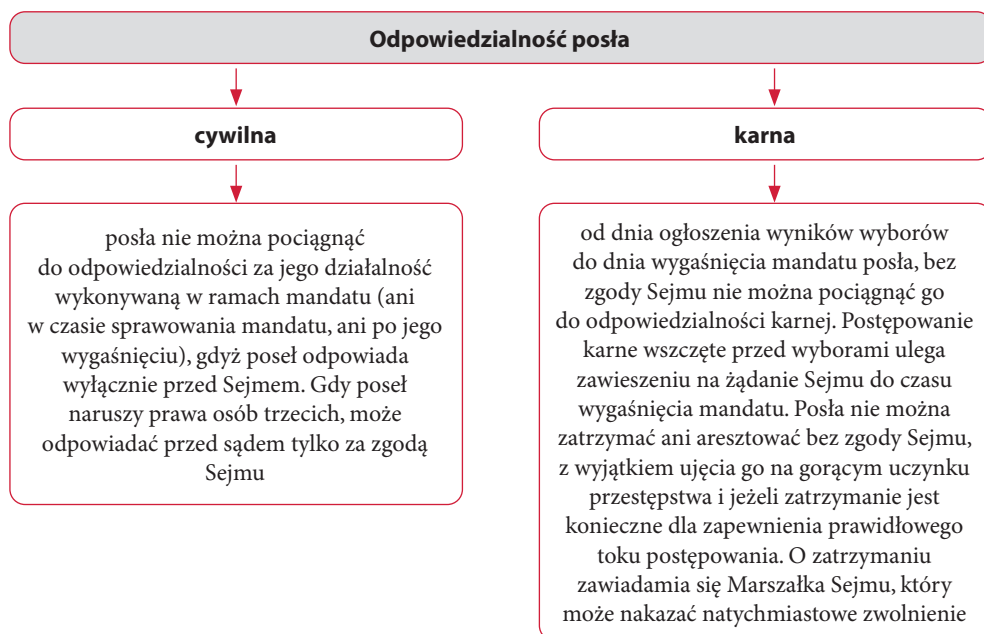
Odpowiedzialność posła

cywilna

posła nie można pociągnąć do odpowiedzialności za jego działalność wykonywaną w ramach mandatu (ani w czasie sprawowania mandatu, ani po jego wygaśnięciu), gdyż poseł odpowiada wyłącznie przed Sejmem. Gdy poseł naruszy prawa osób trzecich, może odpowiadać przed sądem tylko za zgodą Sejmu

karna

od dnia ogłoszenia wyników wyborów do dnia wygaśnięcia mandatu posła, bez zgody Sejmu nie można pociągnąć go do odpowiedzialności karnej. Postępowanie karne wszczęte przed wyborami ulega zawieszeniu na żądanie Sejmu do czasu wygaśnięcia mandatu. Posła nie można zatrzymać ani aresztować bez zgody Sejmu, z wyjątkiem ujęcia go na gorącym uczynku przestępstwa i jeżeli zatrzymanie jest konieczne dla zapewnienia prawidłowego toku postępowania. O zatrzymaniu zawiadamia się Marszałka Sejmu, który może nakazać natychmiastowe zwolnienie